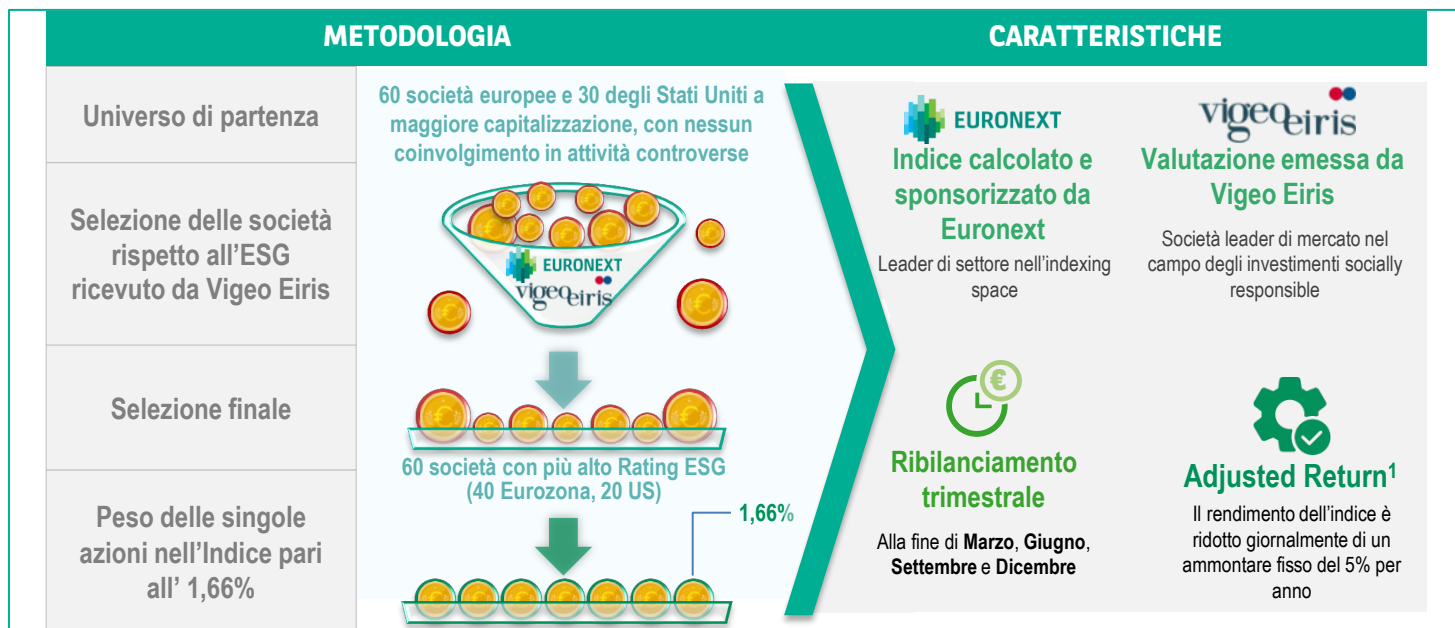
METODOLOGIA

CARATTERISTICHE

Universo di partenza

60 società europee e 30 degli Stati Uniti a maggiore capitalizzazione, con nessun coinvolgimento in attività controverse

Selezione delle società rispetto all'ESG ricevuto da Vigeo Eiris

EURONEXT
vigeo eiris

Selezione finale

60 società con più alto Rating ESG (40 Eurozona, 20 US)

Peso delle singole azioni nell'Indice pari all' 1,66%

1,66%

EURONEXT
Indice calcolato e sponsorizzato da Euronext
Leader di settore nell'indexing space

vigeo eiris
Valutazione emessa da Vigeo Eiris
Società leader di mercato nel campo degli investimenti socially responsible

Ribilanciamento trimestrale
Alla fine di Marzo, Giugno, Settembre e Dicembre

Adjusted Return$^1$
Il rendimento dell'indice è ridotto giornalmente di un ammontare fisso del 5% per anno